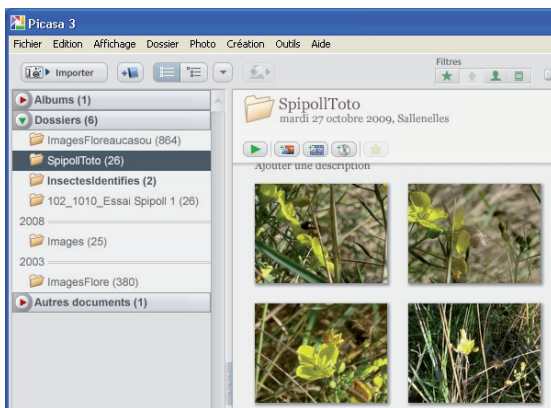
Picasa 3

Fichier Edition Affichage Dossier Photo Création Outils Aide

Importer

Filtres

Albums (1)

Dossiers (6)

ImagesFloreaucasou (864)

SpipollToto (26)

InsectesIdentifies (2)

102_1010_Essai Spipoll 1 (26)

2008

Images (25)

2003

ImagesFlore (380)

Autres documents (1)

SpipollToto
mardi 27 octobre 2009, Sallenelles

Ajouter une description